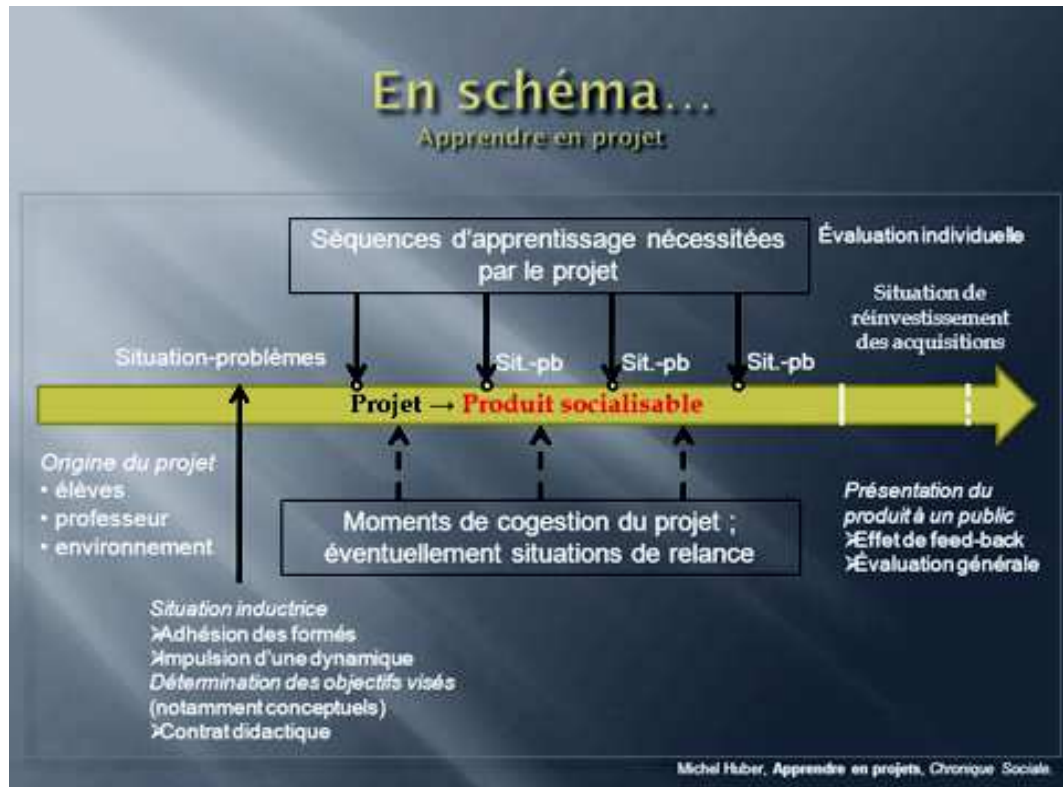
En schéma…
Apprendre en projet

Séquences d'apprentissage nécessitées par le projet

Évaluation individuelle

Situation de réinvestissement des acquisitions

Situation-problèmes

Sit.-pb

Sit.-pb

Sit.-pb

Projet → Produit socialisable

Origine du projet
• élèves
• professeur
• environnement

Moments de cogestion du projet ; éventuellement situations de relance

Présentation du produit à un public
➢Effet de feed-back
➢Évaluation générale

Situation inductrice
➢Adhésion des formés
➢Impulsion d'une dynamique
Détermination des objectifs visés (notamment conceptuels)
➢Contrat didactique

Michel Huber, Apprendre en projets, Chronique Sociale